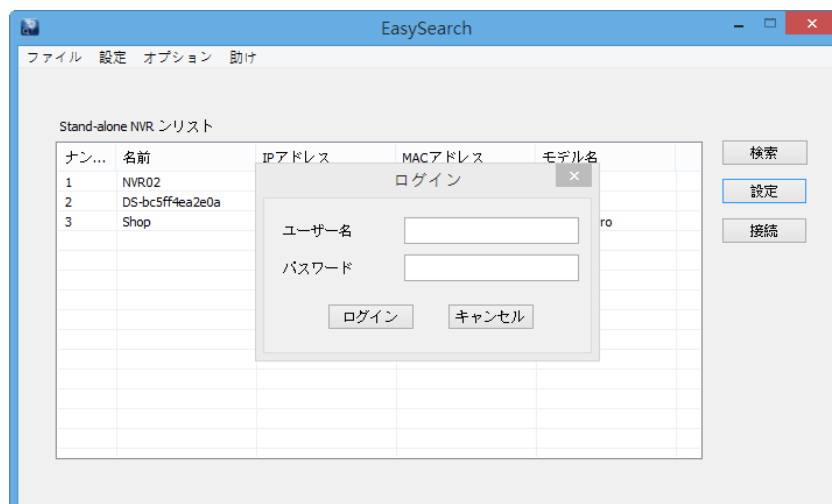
EasySearch

ファイル 設定 オプション 助け

Stand-alone NVR シリスト

| ナン... | 名前 | IPアドレス | MACアドレス | モデル名 |
|---|---|---|---|---|
| 1 | NVR02 | | | |
| 2 | DS-bc5ff4ea2e0a | | | |
| 3 | Shop | | | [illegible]ro |

検索
設定
接続

ログイン
ユーザー名
パスワード
ログイン キャンセル